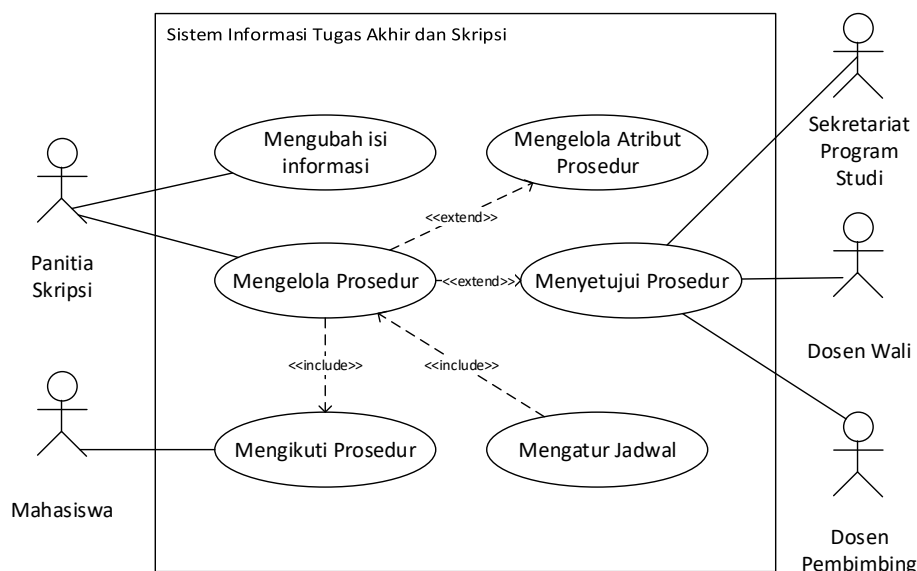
Sistem Informasi Tugas Akhir dan Skripsi

Panitia Skripsi

Mengubah isi informasi

Mengelola Atribut Prosedur

<<extend>>

Sekretariat Program Studi

Mengelola Prosedur

<<extend>>

Menyetujui Prosedur

Dosen Wali

<<include>>

<<include>>

Mahasiswa

Mengikuti Prosedur

Mengatur Jadwal

Dosen Pembimbing